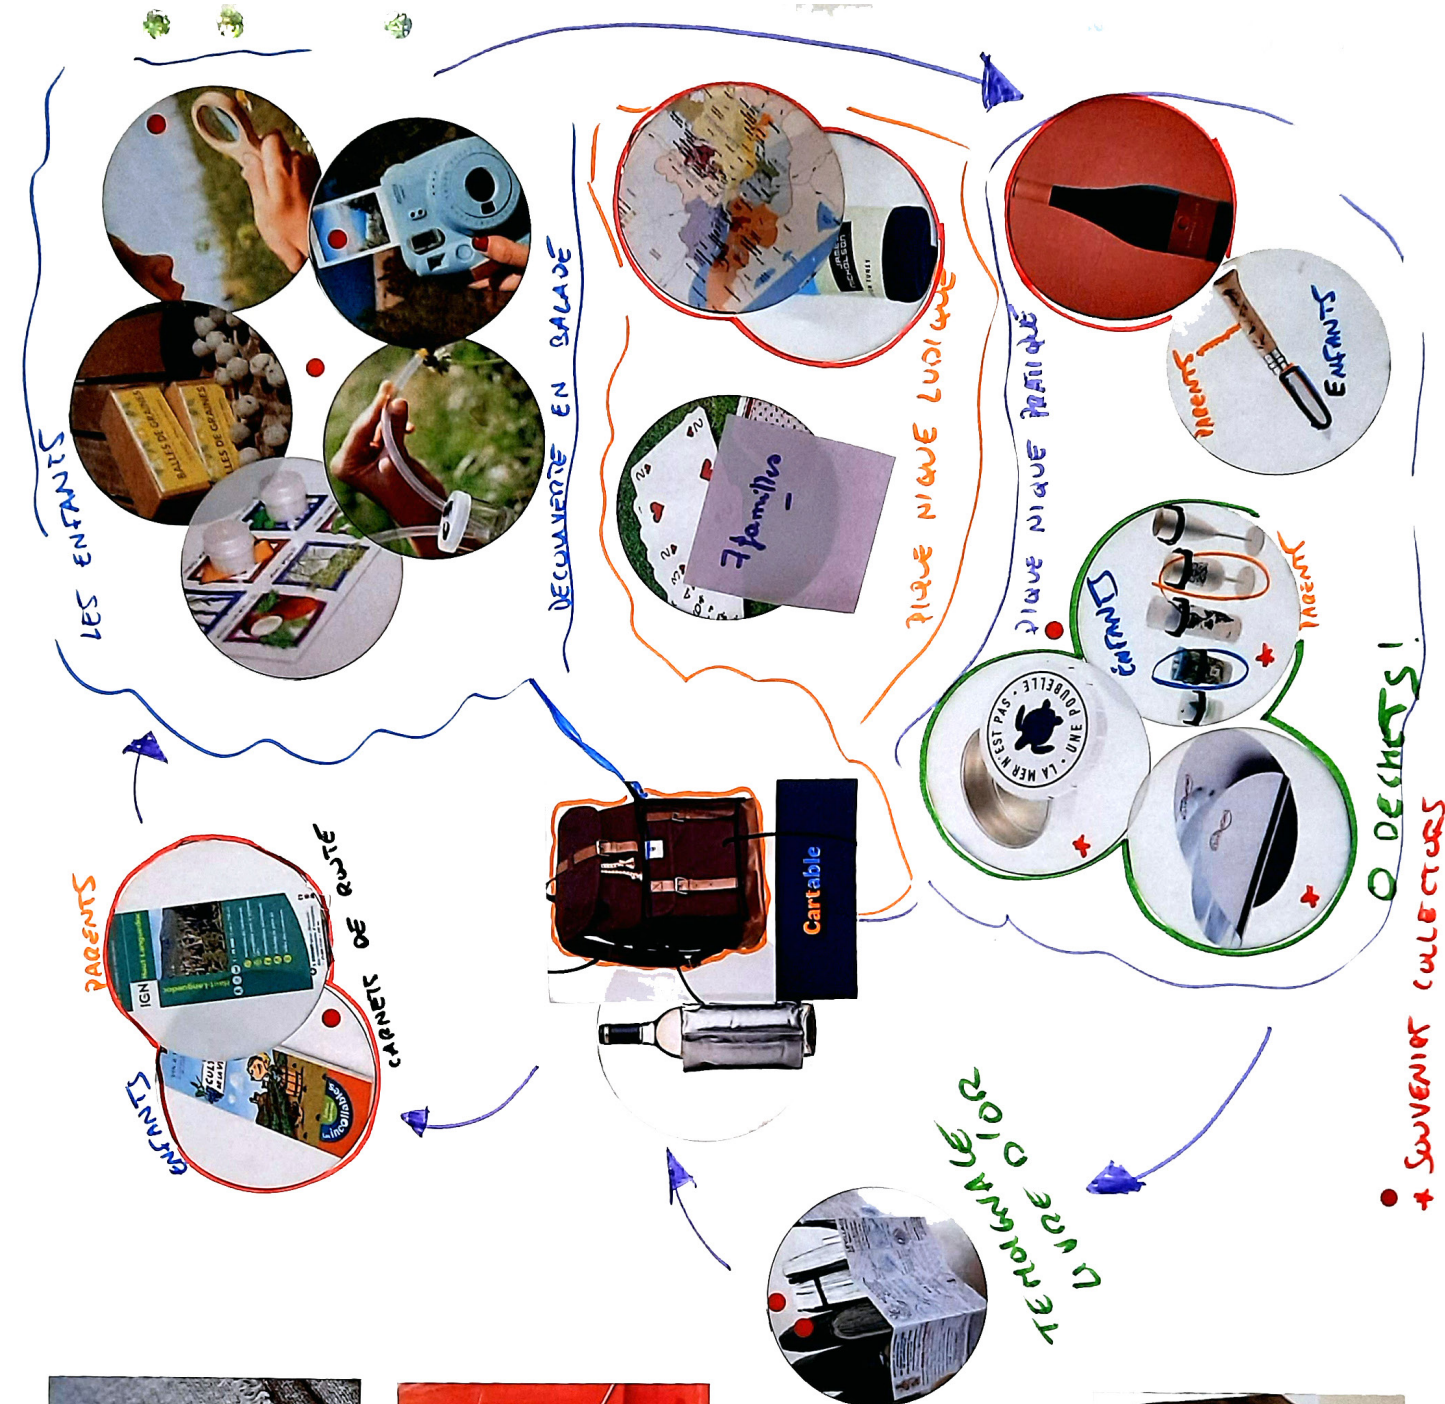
LES ENFANTS

BALLES DE GRAINES

DECOUVERTE EN BALADE

7 familles

PIQUE NIQUE LUDIQUE

PIQUE NIQUE PRATIQUE

PARENTS

ENFANTS

ENFANTS

PARENTS

LA MER N'EST PAS UNE POUBELLE

0 DECHETS !

+ SOUVENIRS COLLECTIFS

Cartable

PARENTS

ENFANTS

IGN

CARNETS DE ROUTE

TEMOIGNAGE D'UNE JOURNEE